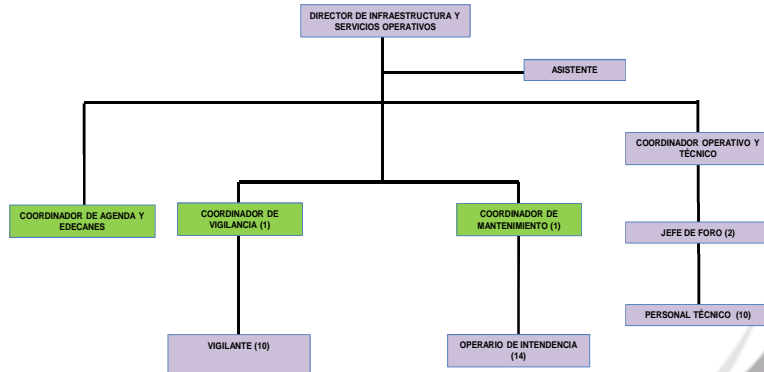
DIRECTOR DE INFRAESTRUCTURA Y SERVICIOS OPERATIVOS

ASISTENTE

COORDINADOR DE AGENDA Y EDECANES

COORDINADOR DE VIGILANCIA (1)

VIGILANTE (10)

COORDINADOR DE MANTENIMIENTO (1)

OPERARIO DE INTENDENCIA (14)

COORDINADOR OPERATIVO Y TÉCNICO

JEFE DE FORO (2)

PERSONAL TÉCNICO (10)